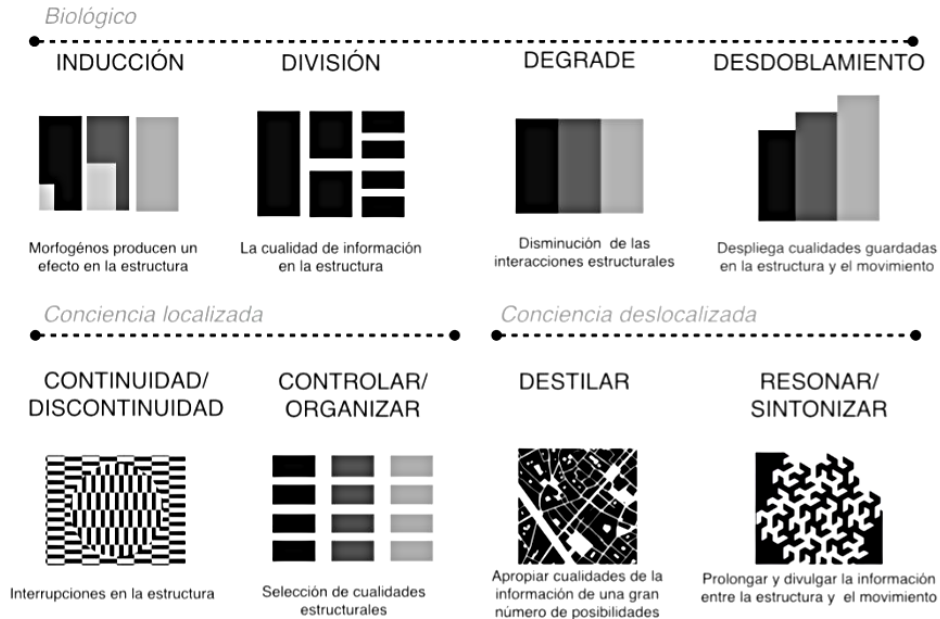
Biológico

INDUCCIÓN

Morfogénos producen un efecto en la estructura

DIVISIÓN

La cualidad de información en la estructura

DEGRADE

Disminución de las interacciones estructurales

DESDOBLAMIENTO

Despliega cualidades guardadas en la estructura y el movimiento

Conciencia localizada

CONTINUIDAD/ DISCONTINUIDAD

Interrupciones en la estructura

CONTROLAR/ ORGANIZAR

Selección de cualidades estructurales

Conciencia deslocalizada

DESTILAR

Apropiar cualidades de la información de una gran número de posibilidades

RESONAR/ SINTONIZAR

Prolongar y divulgar la información entre la estructura y el movimiento